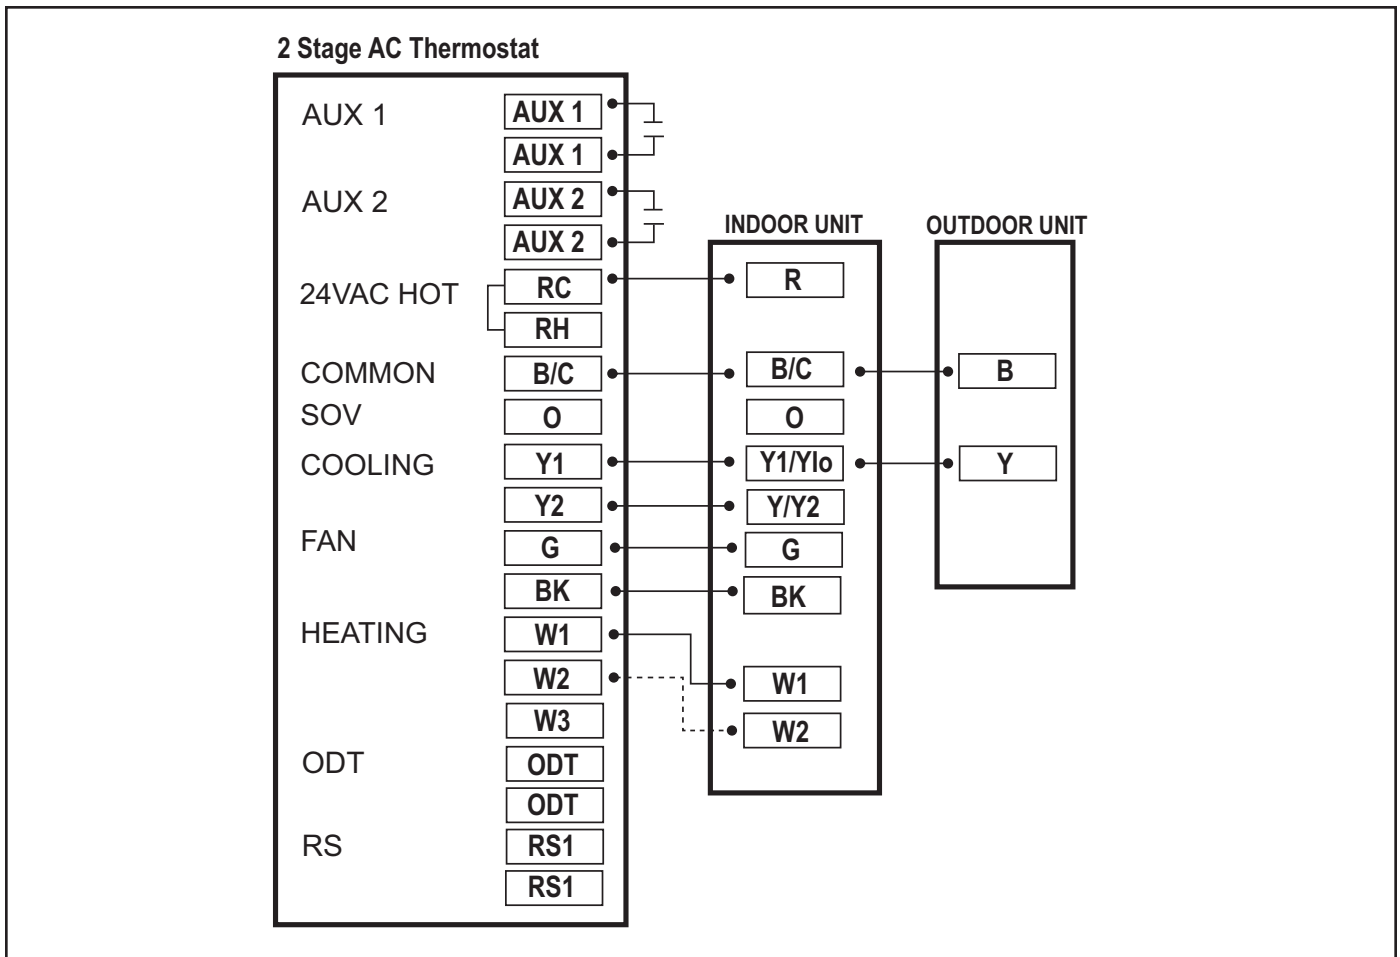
2 Stage AC Thermostat

AUX 1 AUX 1 AUX 1
AUX 2 AUX 2 AUX 2
24VAC HOT RC RH
COMMON B/C
SOV O
COOLING Y1 Y2
FAN G
BK
HEATING W1 W2 W3
ODT ODT ODT
RS RS1 RS1

INDOOR UNIT
R
B/C
O
Y1/Ylo
Y/Y2
G
BK
W1
W2

OUTDOOR UNIT
B
Y